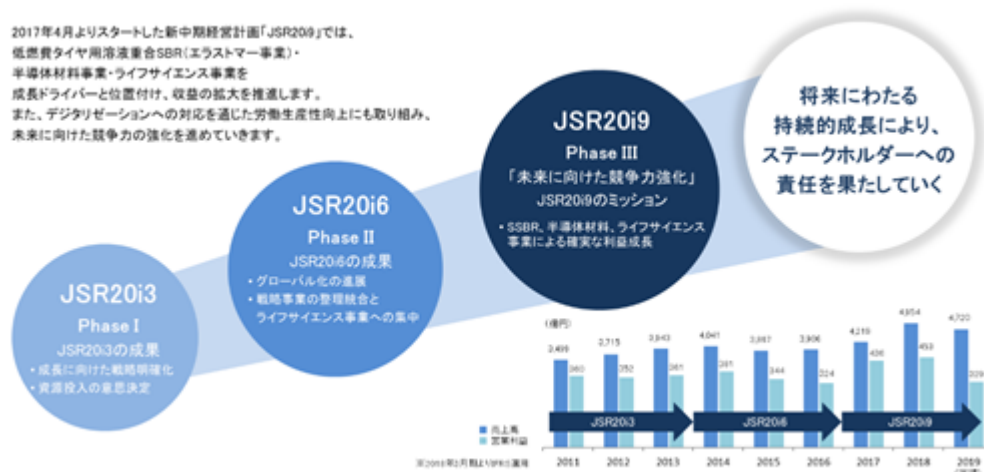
2017年4月よりスタートした新中期経営計画「JSR20i9」では、
低燃費タイヤ用溶液重合SBR(エラストマー事業)・
半導体材料事業・ライフサイエンス事業を
成長ドライバーと位置付け、収益の拡大を推進します。
また、デジタリゼーションへの対応を通じた労働生産性向上にも取り組み、
未来に向けた競争力の強化を進めていきます。

JSR20i3
Phase I
JSR20i3の成果
・成長に向けた戦略明確化
・資源投入の意思決定

JSR20i6
Phase II
JSR20i6の成果
・グローバル化の進展
・戦略事業の整理統合と
ライフサイエンス事業への集中

JSR20i9
Phase III
「未来に向けた競争力強化」
JSR20i9のミッション
・SSBR、半導体材料、ライフサイエンス事業による確実な利益成長

将来にわたる
持続的成長により、
ステークホルダーへの
責任を果たしていく

(億円)

| 2011 | 2012 | 2013 | 2014 | 2015 | 2016 | 2017 | 2018 | 2019 |
|---|---|---|---|---|---|---|---|---|
| 3,499 | 2,715 | 3,943 | 4,041 | 3,867 | 3,906 | 4,219 | 4,964 | 4,720 |
| 360 | 352 | 361 | 365 | 344 | 324 | 436 | 453 | 329 |

JSR20i3
JSR20i6
JSR20i9

■ 売上高
■ 営業利益

※2018年3月期よりIFRS適用